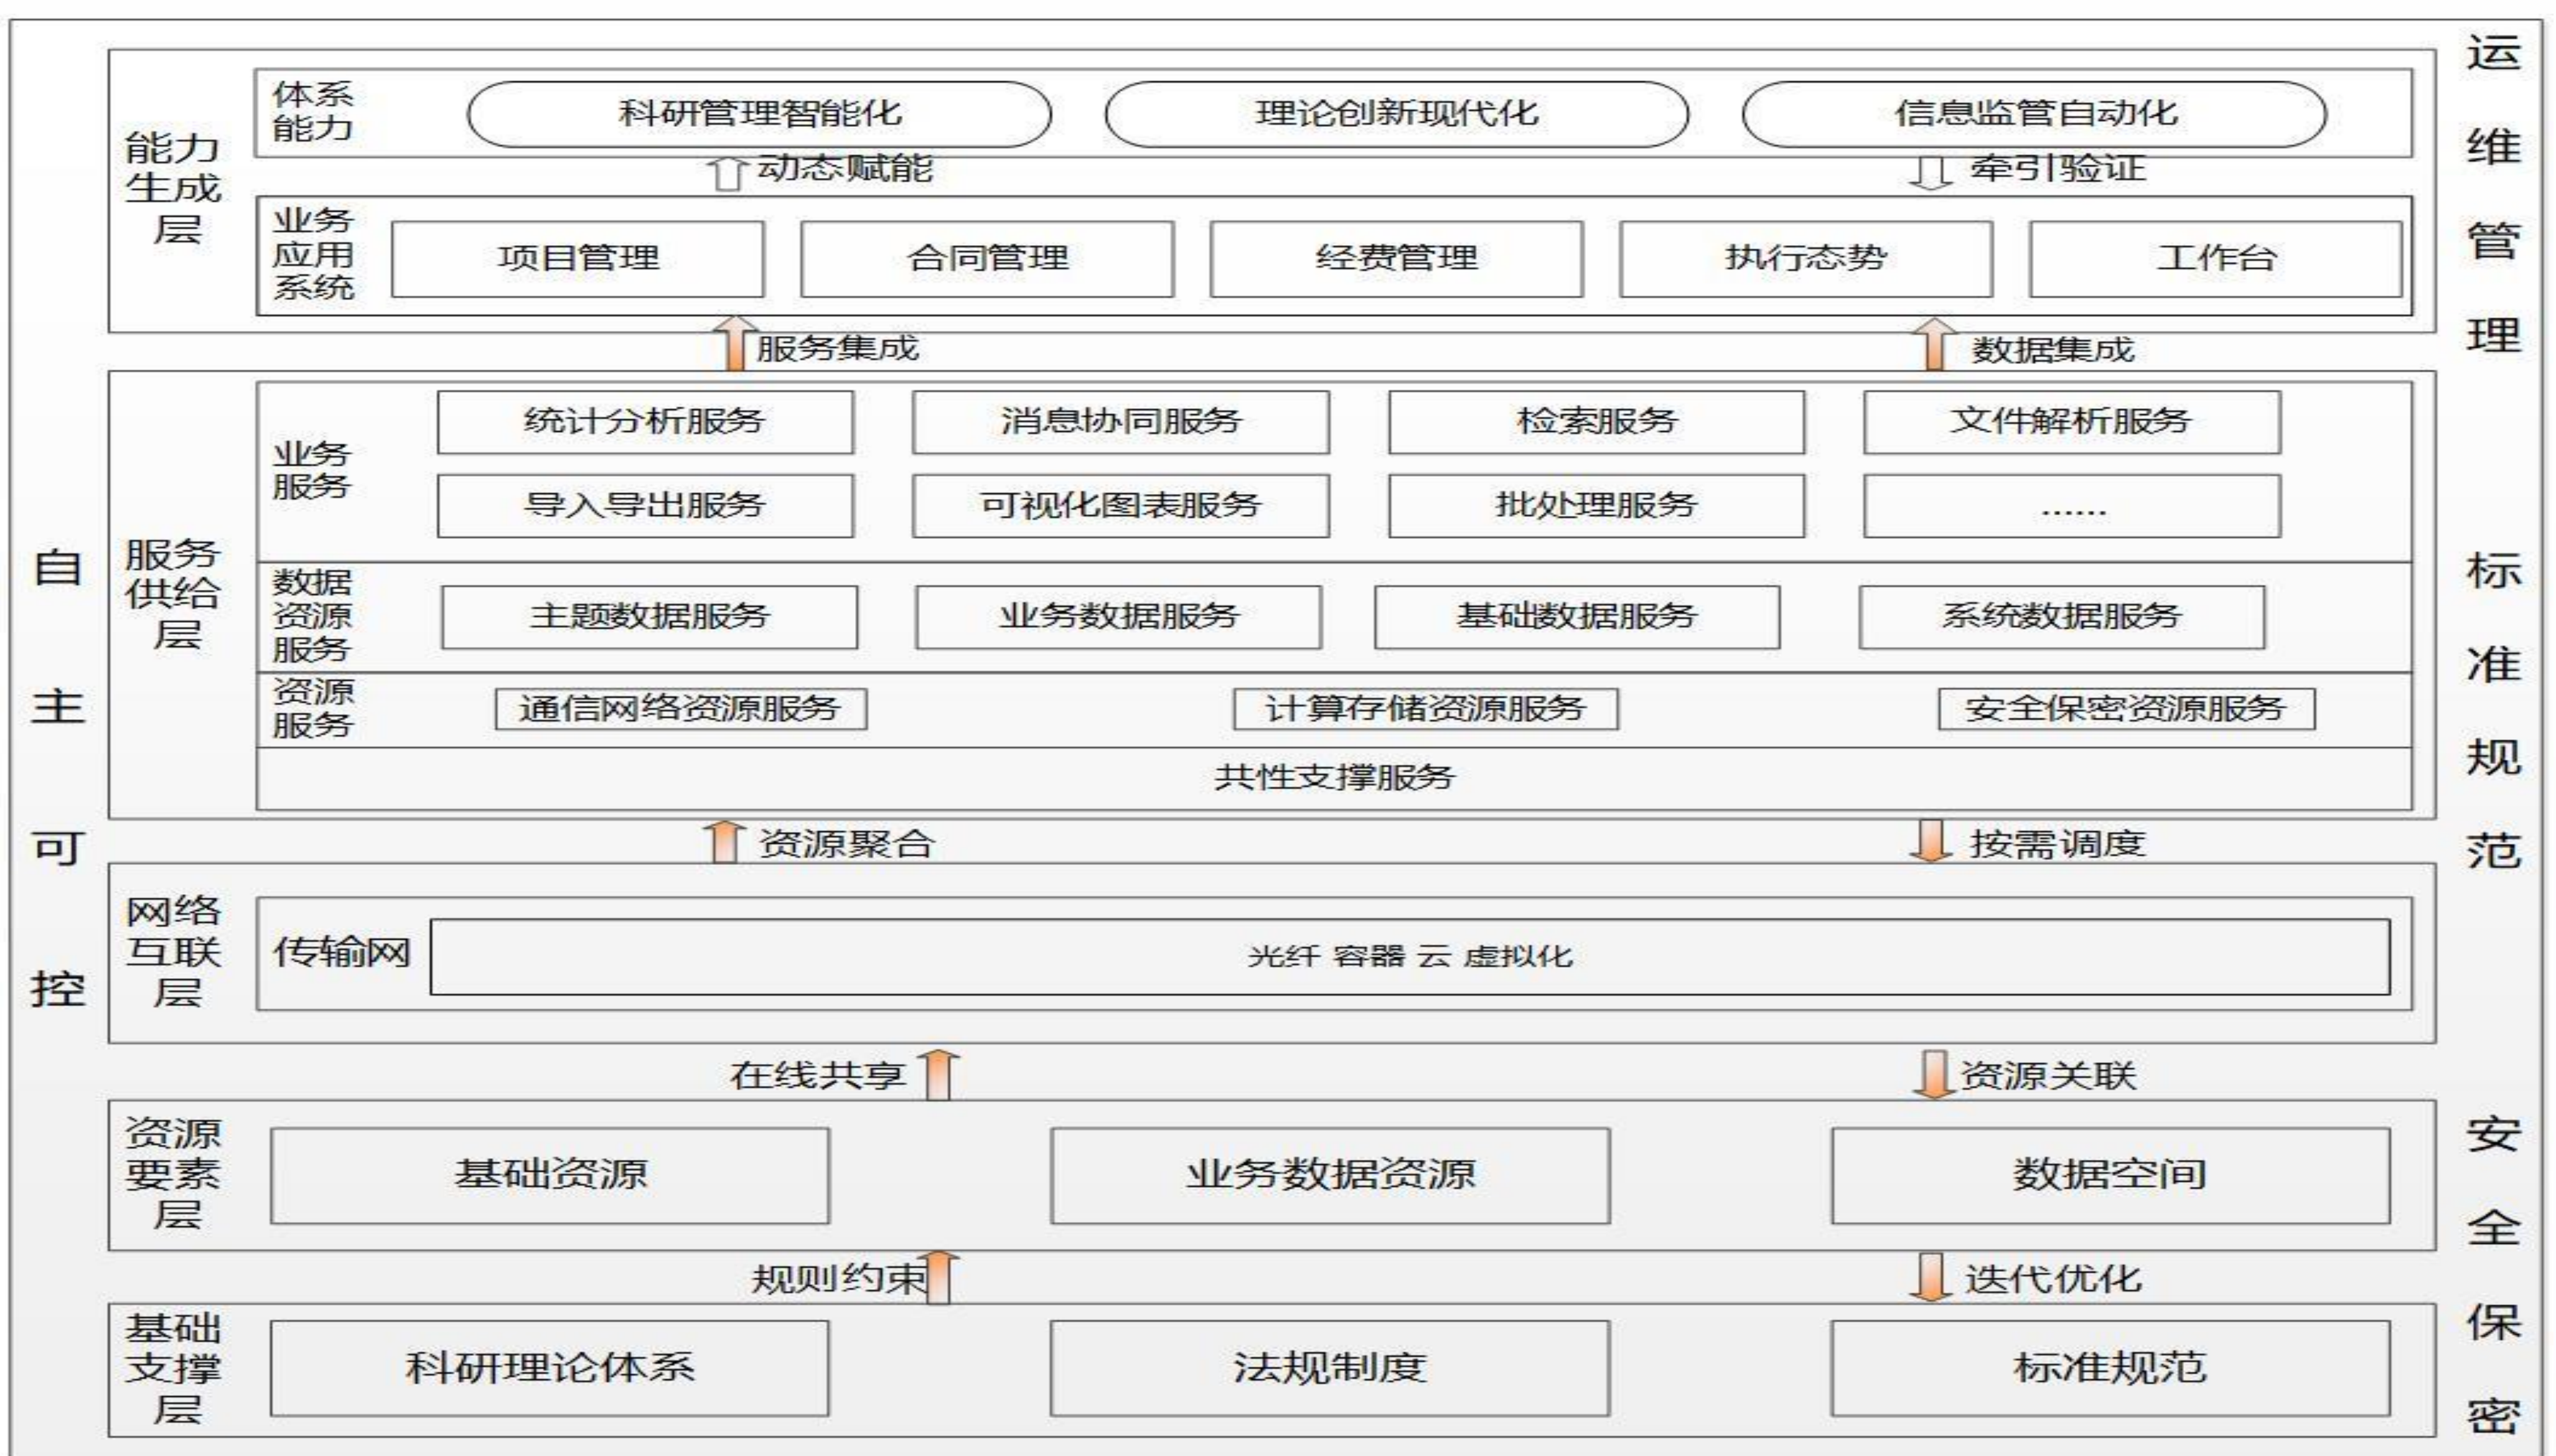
自主可控

能力生成层
体系能力
科研管理智能化
理论创新现代化
信息监管自动化
动态赋能
牵引验证
业务应用系统
项目管理
合同管理
经费管理
执行态势
工作台

服务集成
数据集成

服务供给层
业务服务
统计分析服务
消息协同服务
检索服务
文件解析服务
导入导出服务
可视化图表服务
批处理服务
......
数据资源服务
主题数据服务
业务数据服务
基础数据服务
系统数据服务
资源服务
通信网络资源服务
计算存储资源服务
安全保密资源服务
共性支撑服务

资源聚合
按需调度

网络互联层
传输网
光纤 容器 云 虚拟化

在线共享
资源关联

资源要素层
基础资源
业务数据资源
数据空间

规则约束
迭代优化

基础支撑层
科研理论体系
法规制度
标准规范

运维管理
标准规范
安全保密